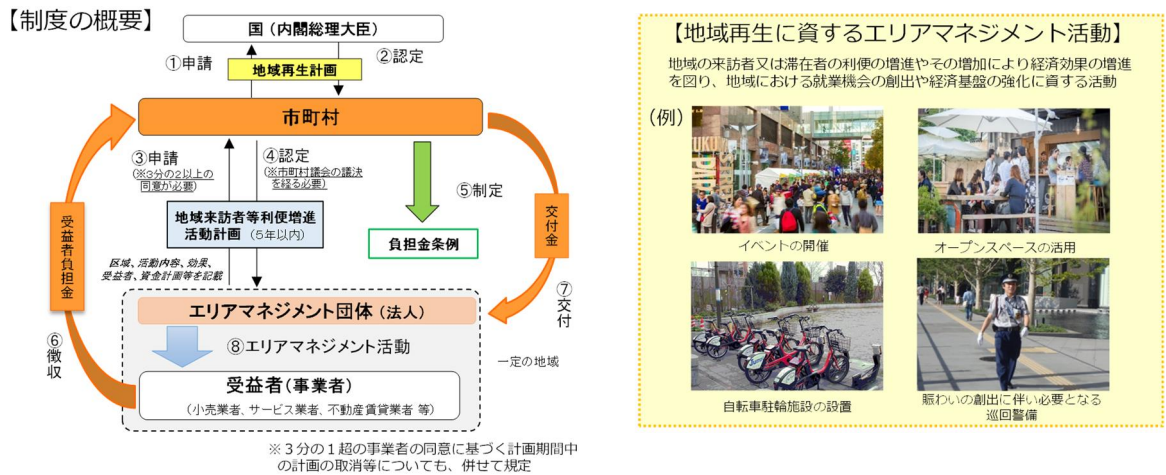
【制度の概要】

国（内閣総理大臣）

①申請

②認定

地域再生計画

市町村

③申請
（※3分の2以上の同意が必要）

④認定
（※市町村議会の議決を経る必要）

⑤制定

受益者負担金

交付金

地域来訪者等利便増進活動計画（5年以内）

負担金条例

区域、活動内容、効果、受益者、資金計画等を記載

⑦交付

エリアマネジメント団体（法人）

⑥徴収

⑧エリアマネジメント活動

一定の地域

受益者（事業者）
（小売業者、サービス業者、不動産賃貸業者 等）

※３分の１超の事業者の同意に基づく計画期間中の計画の取消等についても、併せて規定

【地域再生に資するエリアマネジメント活動】

地域の来訪者又は滞在者の利便の増進やその増加により経済効果の増進を図り、地域における就業機会の創出や経済基盤の強化に資する活動

（例）

イベントの開催

オープンスペースの活用

自転車駐輪施設の設置

賑わいの創出に伴い必要となる巡回警備